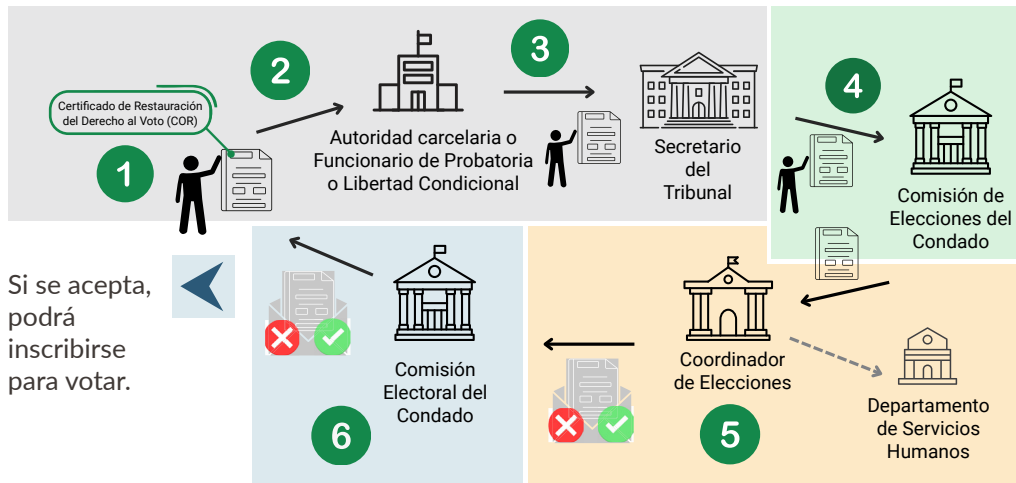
Certificado de Restauración del Derecho al Voto (COR)

1

2

Autoridad carcelaria o Funcionario de Probatoria o Libertad Condicional

3

Secretario del Tribunal

4

Comisión de Elecciones del Condado

Coordinador de Elecciones

5

Departamento de Servicios Humanos

Comisión Electoral del Condado

6

Si se acepta, podrá inscribirse para votar.